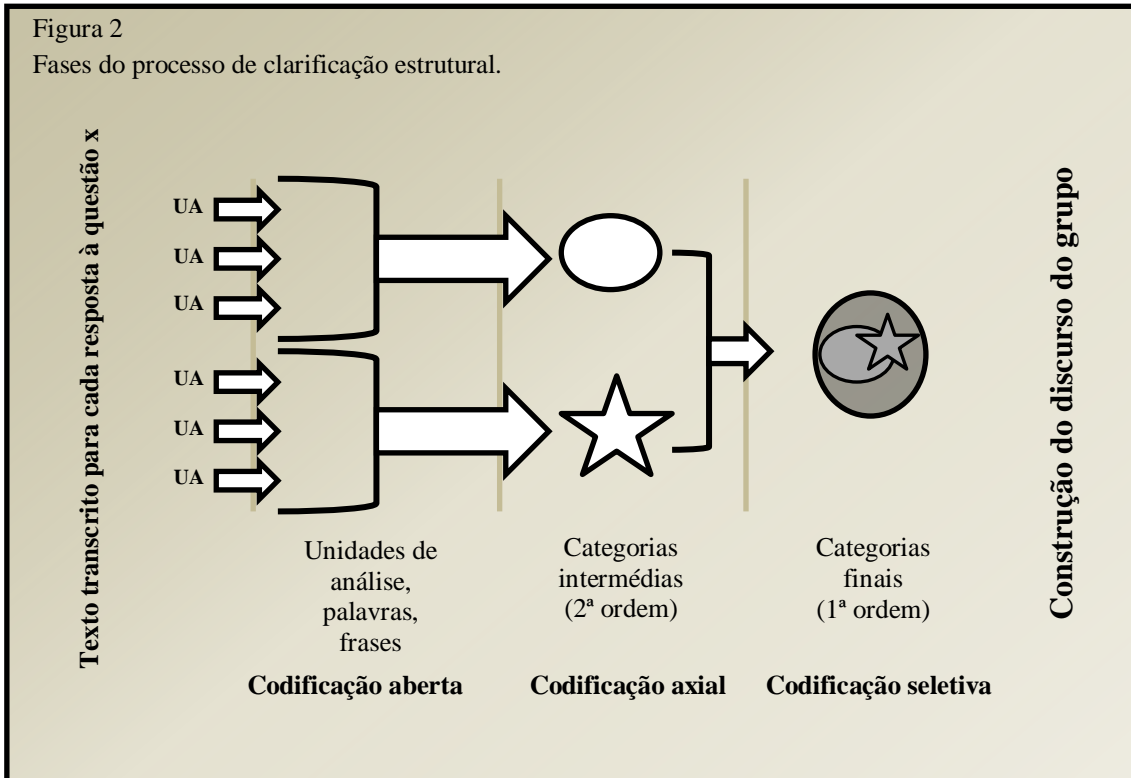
Figura 2
Fases do processo de clarificação estrutural.

Texto transcrito para cada resposta à questão x

UA
UA
UA
UA
UA
UA

Unidades de análise, palavras, frases

Categorias intermédias (2ª ordem)

Categorias finais (1ª ordem)

Codificação aberta

Codificação axial

Codificação seletiva

Construção do discurso do grupo